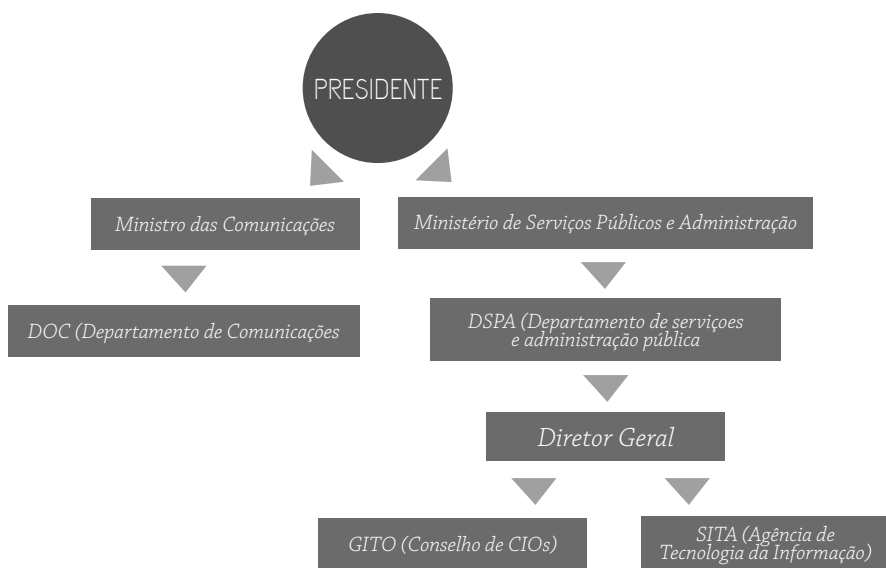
PRESIDENTE

Ministro das Comunicações

Ministério de Serviços Públicos e Administração

DOC (Departamento de Comunicações

DSPA (Departamento de serviçoes e administração pública

Diretor Geral

GITO (Conselho de CIOs)

SITA (Agência de Tecnologia da Informação)